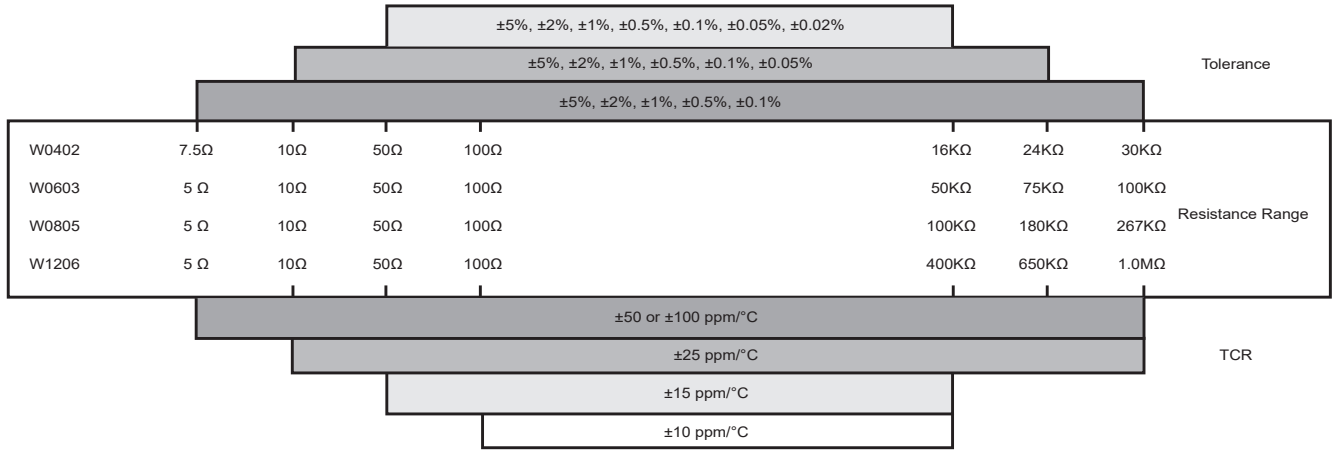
±5%, ±2%, ±1%, ±0.5%, ±0.1%, ±0.05%, ±0.02%

±5%, ±2%, ±1%, ±0.5%, ±0.1%, ±0.05%

Tolerance

±5%, ±2%, ±1%, ±0.5%, ±0.1%

| | | | | | | | |
|---|---|---|---|---|---|---|---|
| W0402 | 7.5Ω | 10Ω | 50Ω | 100Ω | 16KΩ | 24KΩ | 30KΩ |
| W0603 | 5 Ω | 10Ω | 50Ω | 100Ω | 50KΩ | 75KΩ | 100KΩ |
| W0805 | 5 Ω | 10Ω | 50Ω | 100Ω | 100KΩ | 180KΩ | 267KΩ |
| W1206 | 5 Ω | 10Ω | 50Ω | 100Ω | 400KΩ | 650KΩ | 1.0MΩ |

Resistance Range

±50 or ±100 ppm/°C

±25 ppm/°C

TCR

±15 ppm/°C

±10 ppm/°C